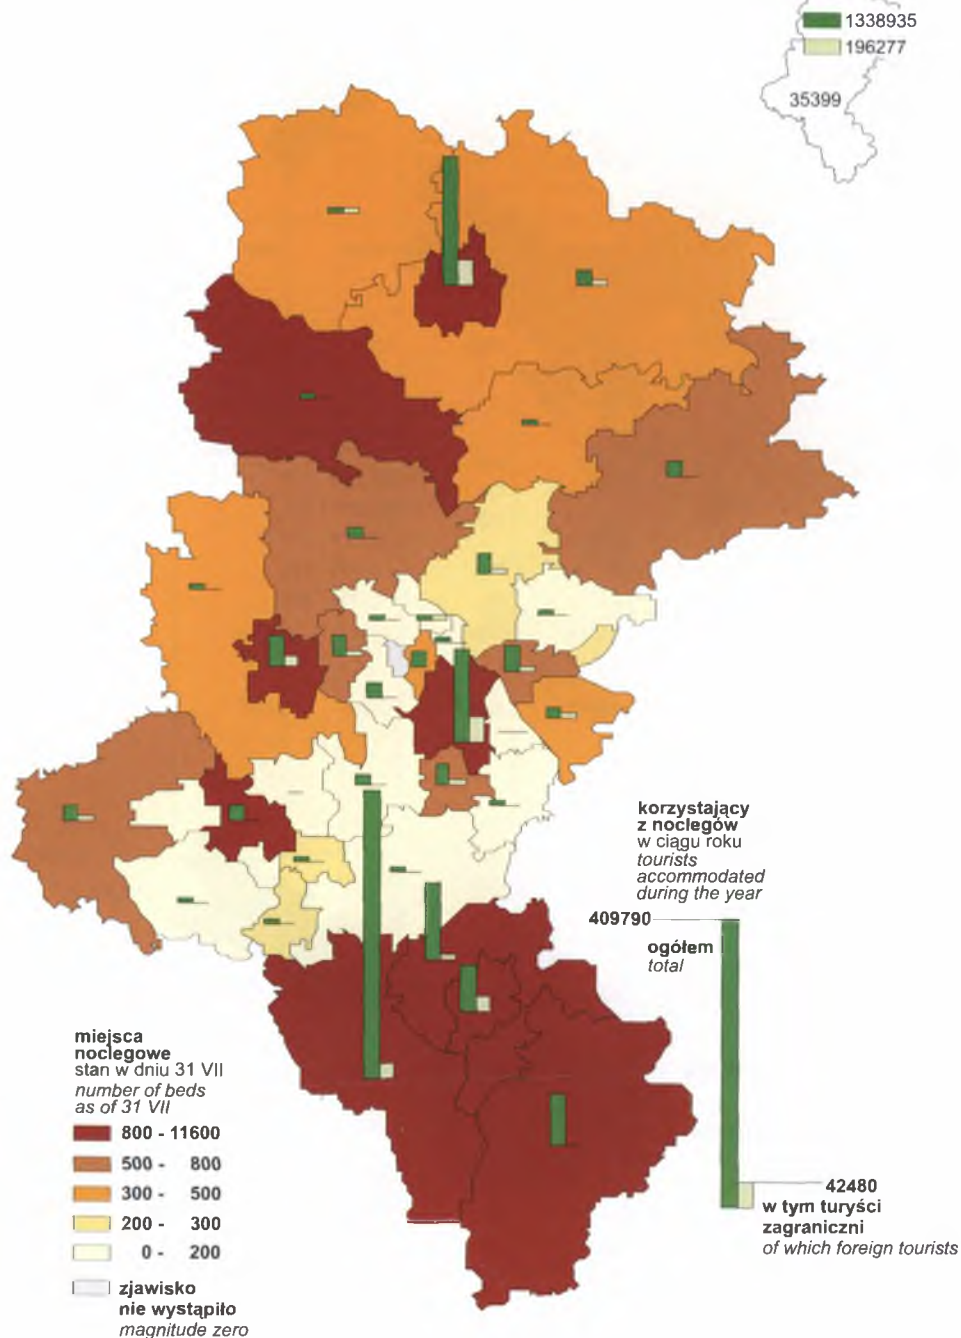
1338935
196277
35399

korzystający z noclegów
w ciągu roku
tourists accommodated during the year

409790
ogółem
total

42480
w tym turyści zagraniczni
of which foreign tourists

miejsca noclegowe
stan w dniu 31 VII
number of beds as of 31 VII

800 - 11600
500 - 800
300 - 500
200 - 300
0 - 200

zjawisko nie wystąpiło
magnitude zero